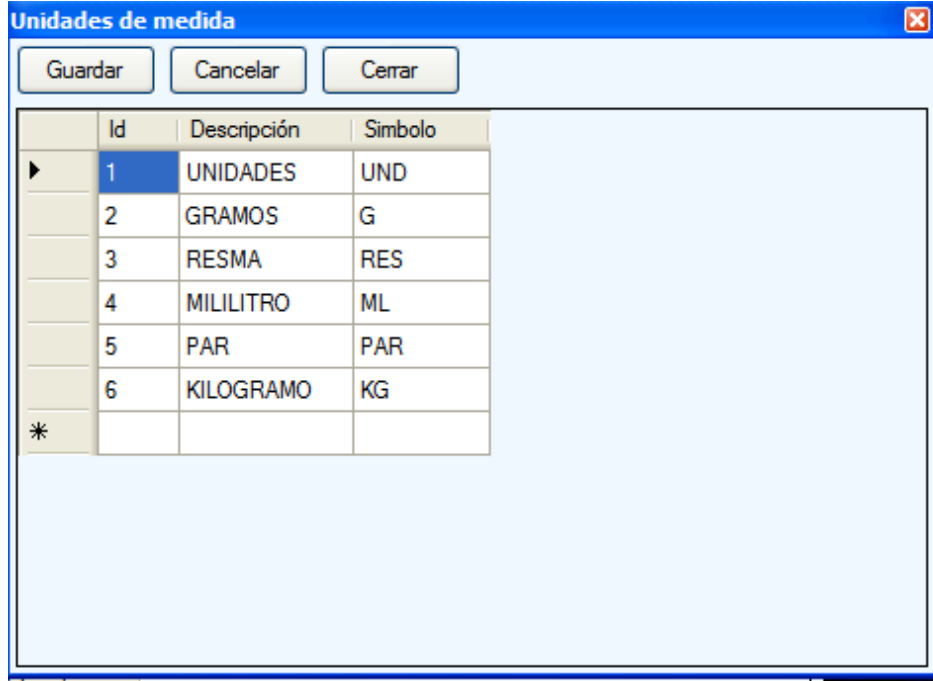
Unidades de medida

Guardar Cancelar Cerrar

| | Id | Descripción | Simbolo |
|---|---|---|---|
| ▶ | 1 | UNIDADES | UND |
| | 2 | GRAMOS | G |
| | 3 | RESMA | RES |
| | 4 | MILILITRO | ML |
| | 5 | PAR | PAR |
| | 6 | KILOGRAMO | KG |
| * | | | |